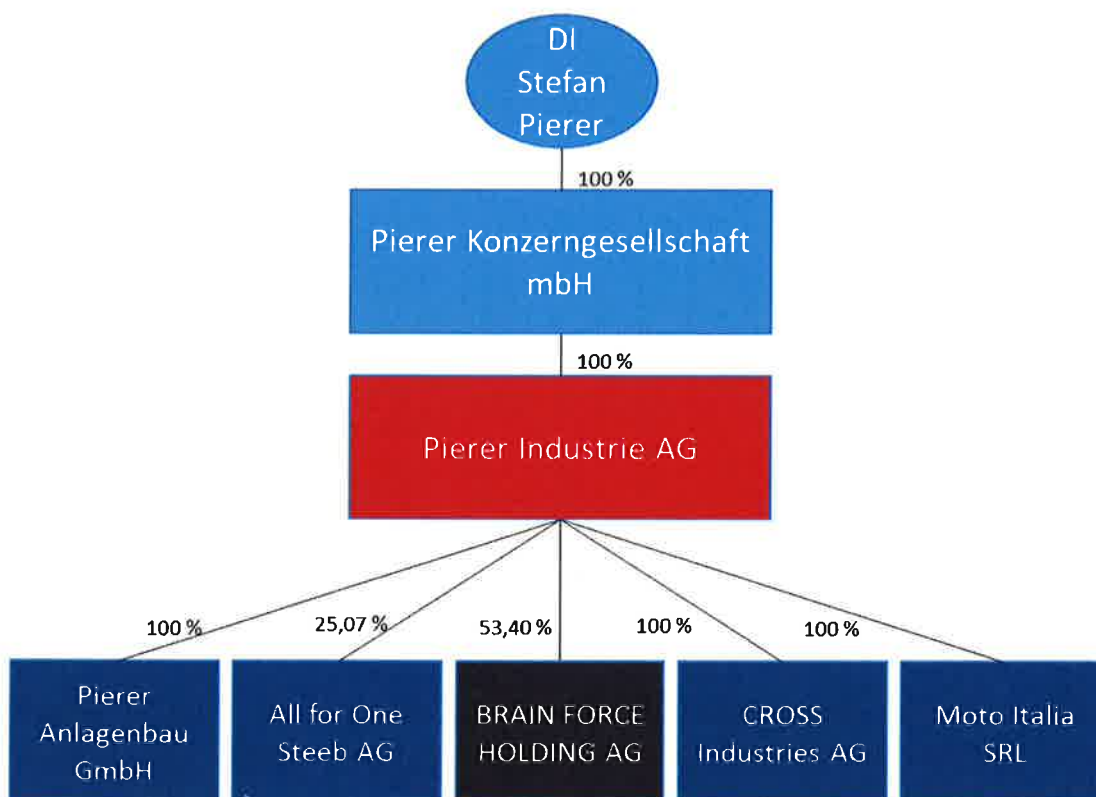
DI Stefan Pierer

100 %

Pierer Konzerngesellschaft mbH

100 %

Pierer Industrie AG

100 %

25,07 %

53,40 %

100 %

100 %

Pierer Anlagenbau GmbH

All for One Steeb AG

BRAIN FORCE HOLDING AG

CROSS Industries AG

Moto Italia SRL